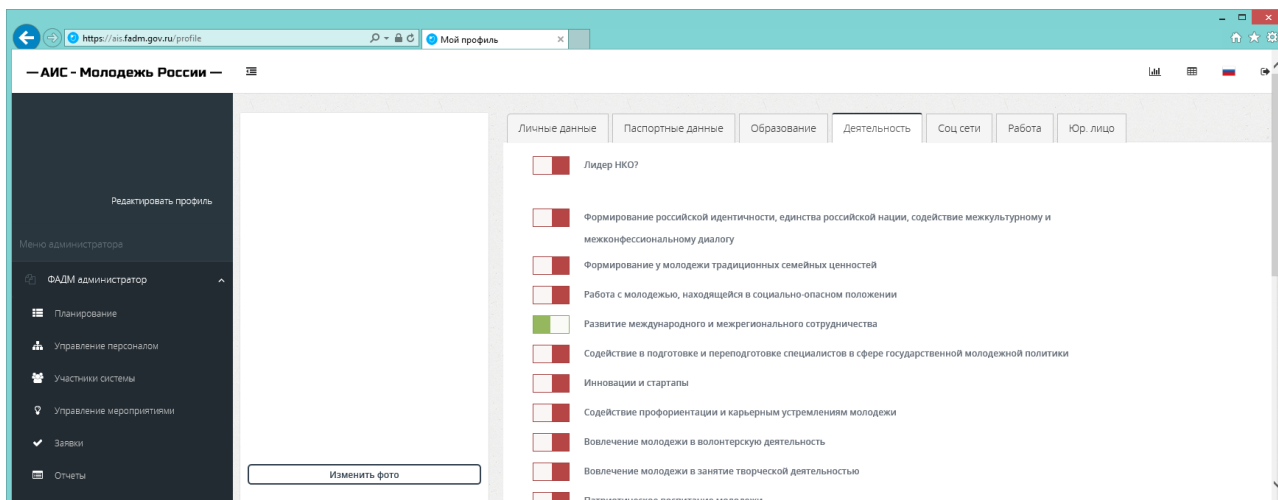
https://ais.fadm.gov.ru/profile
Мой профиль

— АИС - Молодежь России —

Редактировать профиль

Меню администратора

ФАДМ администратор

Планирование

Управление персоналом

Участники системы

Управление мероприятиями

Заявки

Отчеты

Изменить фото

Личные данные | Паспортные данные | Образование | Деятельность | Соц сети | Работа | Юр. лицо

Лидер НКО?

Формирование российской идентичности, единства российской нации, содействие межкультурному и межконфессиональному диалогу

Формирование у молодежи традиционных семейных ценностей

Работа с молодежью, находящейся в социально-опасном положении

Развитие международного и межрегионального сотрудничества

Содействие в подготовке и переподготовке специалистов в сфере государственной молодежной политики

Инновации и стартапы

Содействие профориентации и карьерным устремлениям молодежи

Вовлечение молодежи в волонтерскую деятельность

Вовлечение молодежи в занятие творческой деятельностью

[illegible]